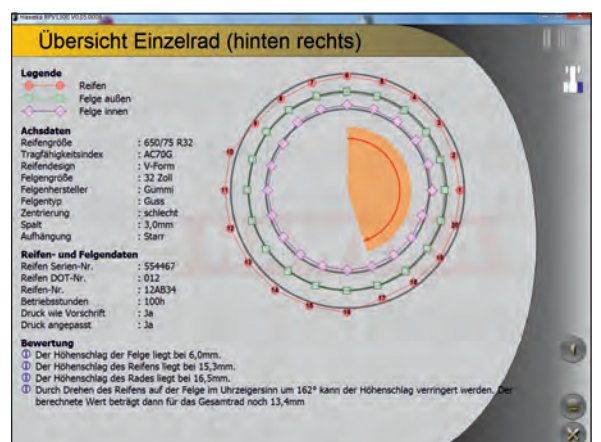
Haweka RPV1300 V0.25.0003

Übersicht Einzelrad (hinten rechts)

Legende
Reifen
Felge außen
Felge innen

Achsdaten
Reifengröße : 650/75 R32
Tragfähigkeitsindex : AC70G
Reifendesign : V-Form
Felgengröße : 32 Zoll
Felgenhersteller : Gummi
Felgentyp : Guss
Zentrierung : schlecht
Spalt : 3,0mm
Aufhängung : Starr

Reifen- und Felgendaten
Reifen Serien-Nr. : 554467
Reifen DOT-Nr. : 012
Reifen-Nr. : 12AB34
Betriebsstunden : 100h
Druck wie Vorschrift : Ja
Druck angepasst : Ja

Bewertung
Der Höhenschlag der Felge liegt bei 6,0mm.
Der Höhenschlag des Reifens liegt bei 15,3mm.
Der Höhenschlag des Rades liegt bei 16,5mm.
Durch Drehen des Reifens auf der Felge im Uhrzeigersinn um 162° kann der Höhenschlag verringert werden. Der berechnete Wert beträgt dann für das Gesamtrad noch 13,4mm

1 2 3 4 5 6 7 8 9 10 11 12 13 14 15 16 17 18 19 20